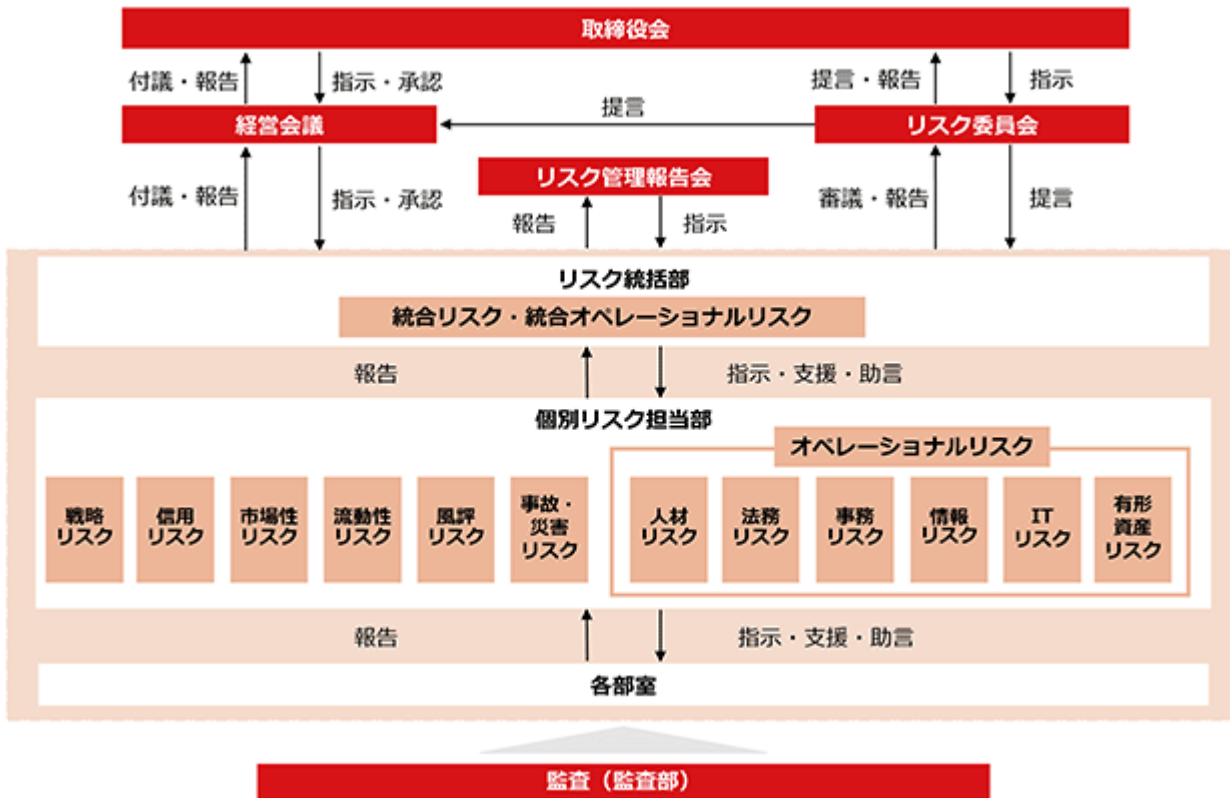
取締役会

付議・報告

指示・承認

提言・報告

指示

提言

経営会議

リスク委員会

リスク管理報告会

付議・報告

指示・承認

報告

指示

審議・報告

提言

リスク統括部

統合リスク・統合オペレーショナルリスク

報告

指示・支援・助言

個別リスク担当部

オペレーショナルリスク

戦略リスク

信用リスク

市場性リスク

流動性リスク

風評リスク

事故・災害リスク

人材リスク

法務リスク

事務リスク

情報リスク

ITリスク

有形資産リスク

報告

指示・支援・助言

各部室

監査（監査部）